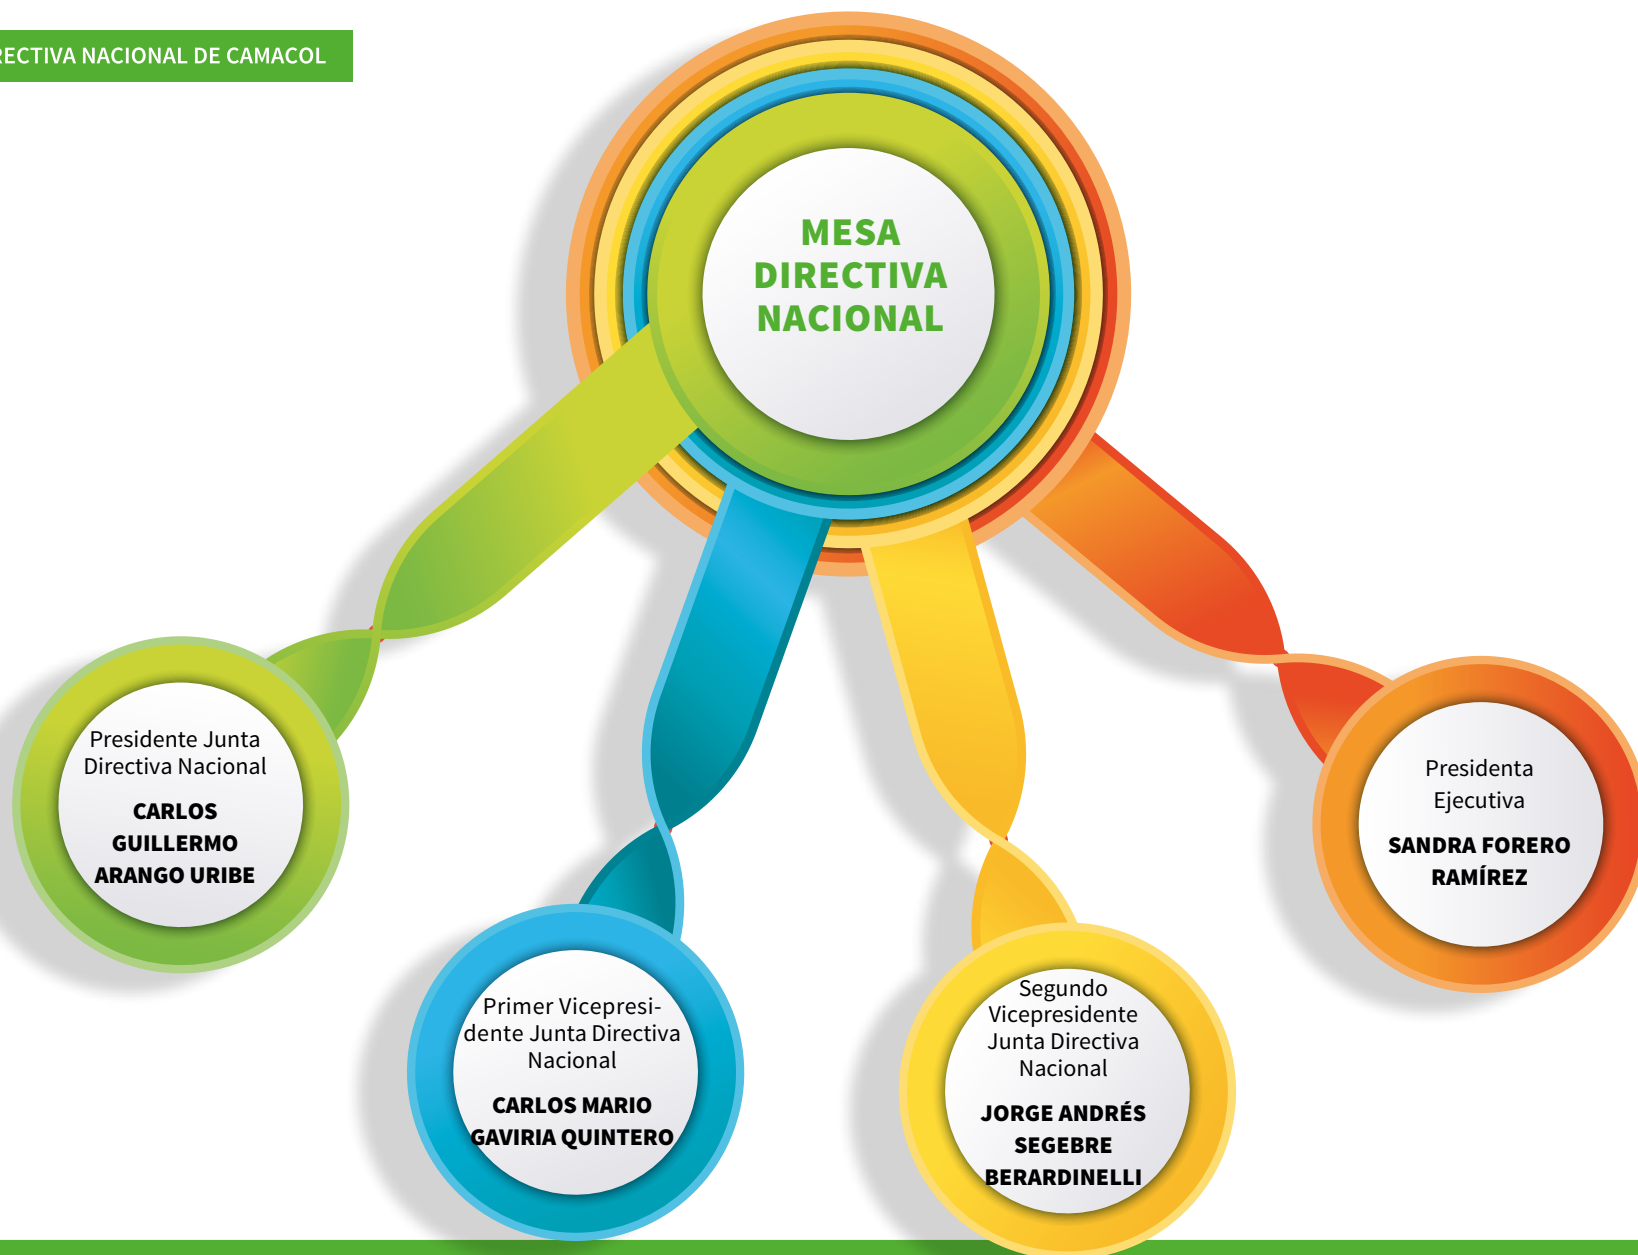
RECTIVA NACIONAL DE CAMACOL

MESA DIRECTIVA NACIONAL

Presidente Junta Directiva Nacional
CARLOS GUILLERMO ARANGO URIBE

Primer Vicepresidente Junta Directiva Nacional
CARLOS MARIO GAVIRIA QUINTERO

Segundo Vicepresidente Junta Directiva Nacional
JORGE ANDRÉS SEGEBRE BERARDINELLI

Presidenta Ejecutiva
SANDRA FORERO RAMÍREZ